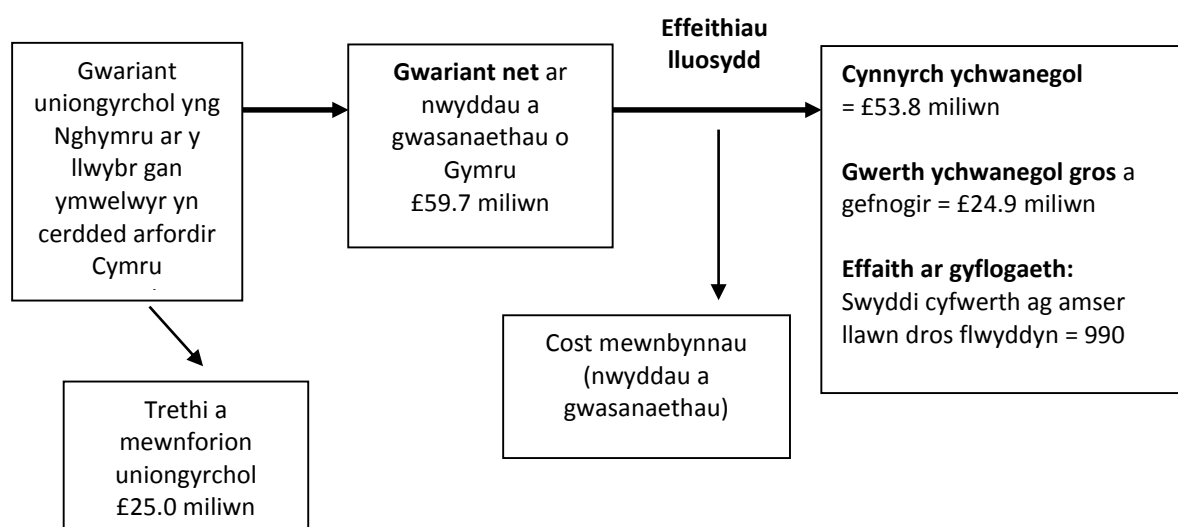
Gwariant uniongyrchol yng Nghymru ar y llwybr gan ymwelwyr yn cerdded arfordir Cymru

Trethi a mewnforion uniongyrchol £25.0 miliwn

**Gwariant net** ar nwyddau a gwasanaethau o Gymru £59.7 miliwn

**Effeithiau lluosydd**

Cost mewnbynnau (nwyddau a gwasanaethau)

**Cynnyrch ychwanegol** = £53.8 miliwn

**Gwerth ychwanegol gros** a gefnogir = £24.9 miliwn

**Effaith ar gyflogaeth:** Swyddi cyfwerth ag amser llawn dros flwyddyn = 990